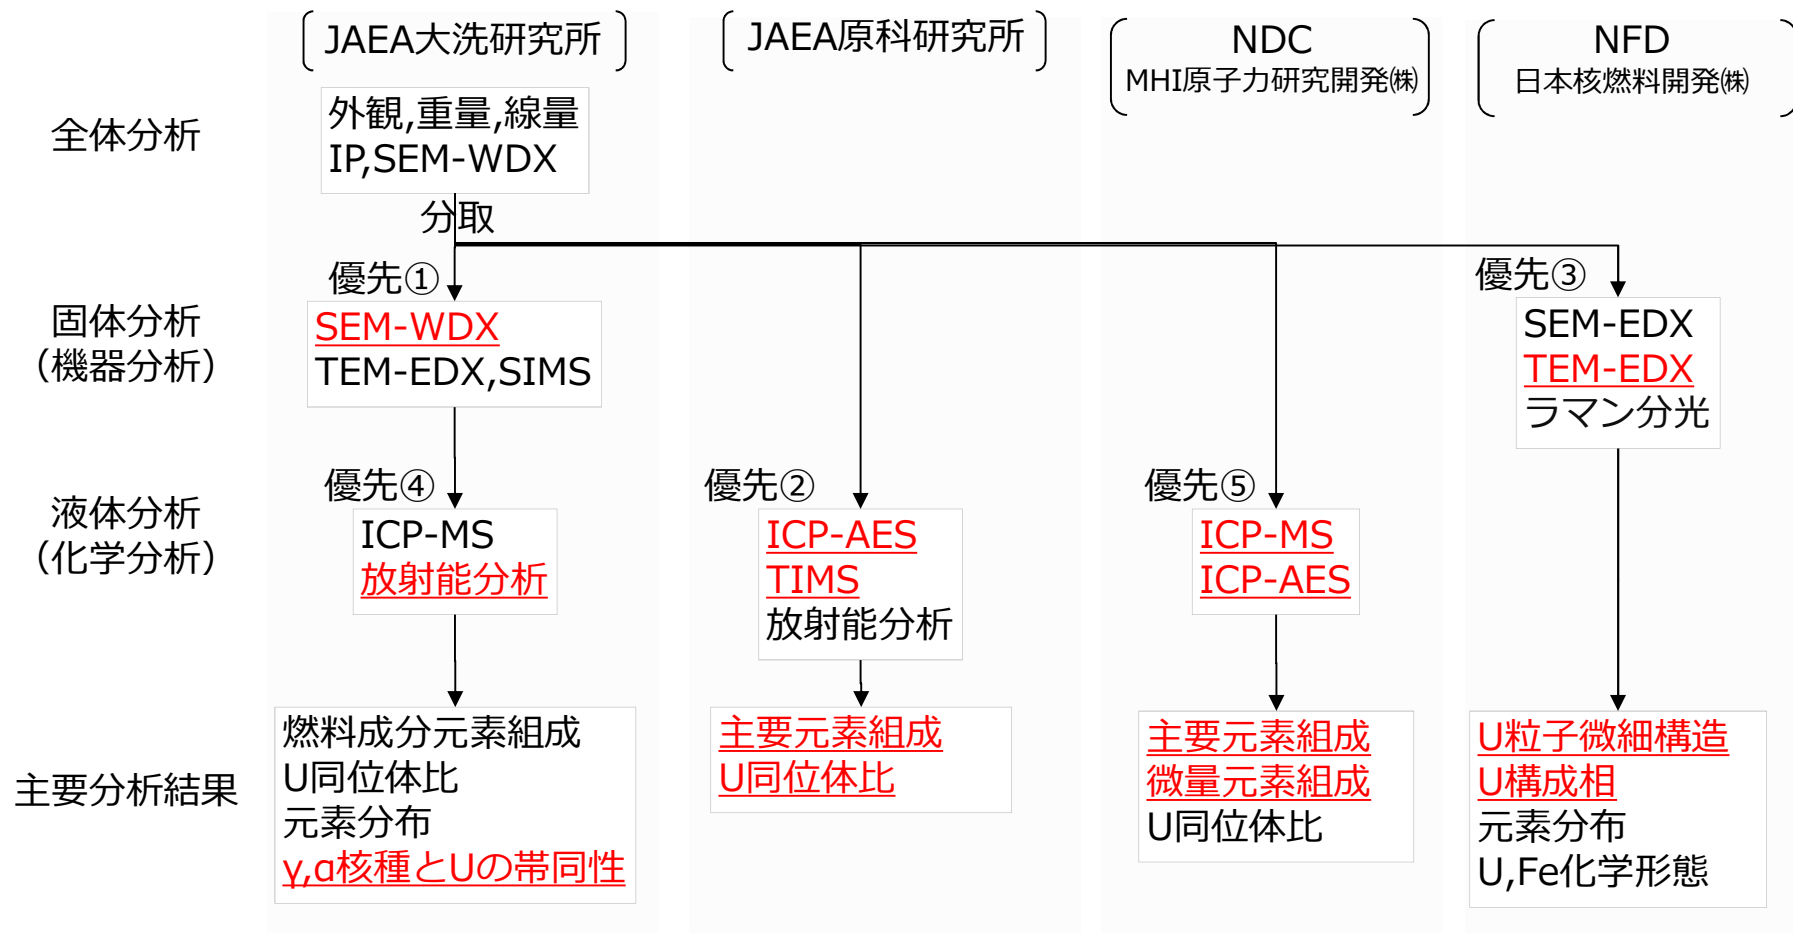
JAEA大洗研究所

JAEA原科研究所

NDC
MHI原子力研究開発㈱

NFD
日本核燃料開発㈱

全体分析

外観,重量,線量
IP,SEM-WDX

分取

優先①

優先③

固体分析
(機器分析)

SEM-WDX
TEM-EDX,SIMS

SEM-EDX
TEM-EDX
ラマン分光

優先④

優先②

優先⑤

液体分析
(化学分析)

ICP-MS
放射能分析

ICP-AES
TIMS
放射能分析

ICP-MS
ICP-AES

主要分析結果

燃料成分元素組成
U同位体比
元素分布
γ,α核種とUの帯同性

主要元素組成
U同位体比

主要元素組成
微量元素組成
U同位体比

U粒子微細構造
U構成相
元素分布
U,Fe化学形態